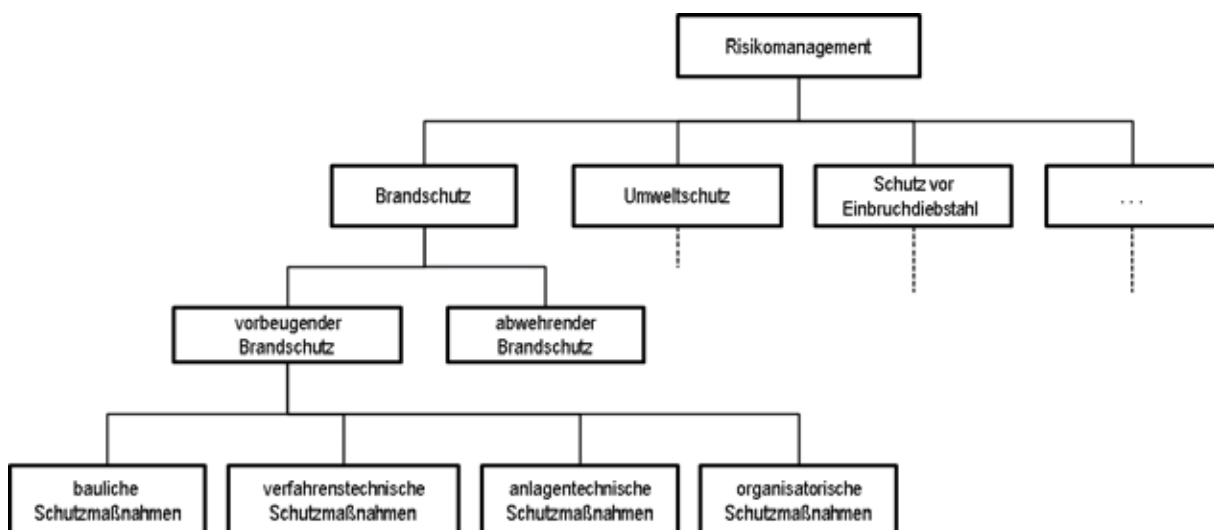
Risikomanagement

Brandschutz

Umweltschutz

Schutz vor Einbruchdiebstahl

...

vorbeugender Brandschutz

abwehrender Brandschutz

bauliche Schutzmaßnahmen

verfahrenstechnische Schutzmaßnahmen

anlagentechnische Schutzmaßnahmen

organisatorische Schutzmaßnahmen